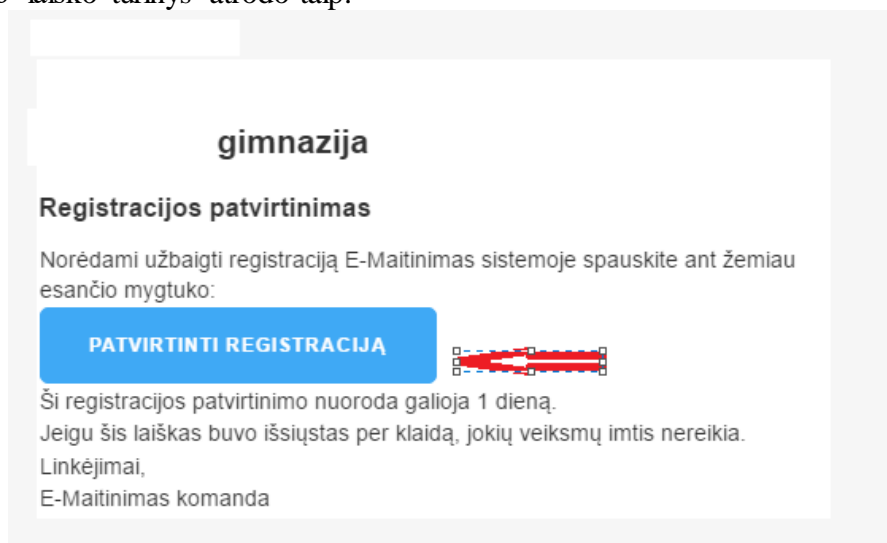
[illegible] laiško turinys atrodo taip:

gimnazija

Registracijos patvirtinimas

Norėdami užbaigti registraciją E-Maitinimas sistemoje spauskite ant žemiau esančio mygtuko:

PATVIRTINTI REGISTRACIJĄ

Ši registracijos patvirtinimo nuoroda galioja 1 dieną.
Jeigu šis laiškas buvo išsiųstas per klaidą, jokių veiksmų imtis nereikia.
Linkėjimai,
E-Maitinimas komanda